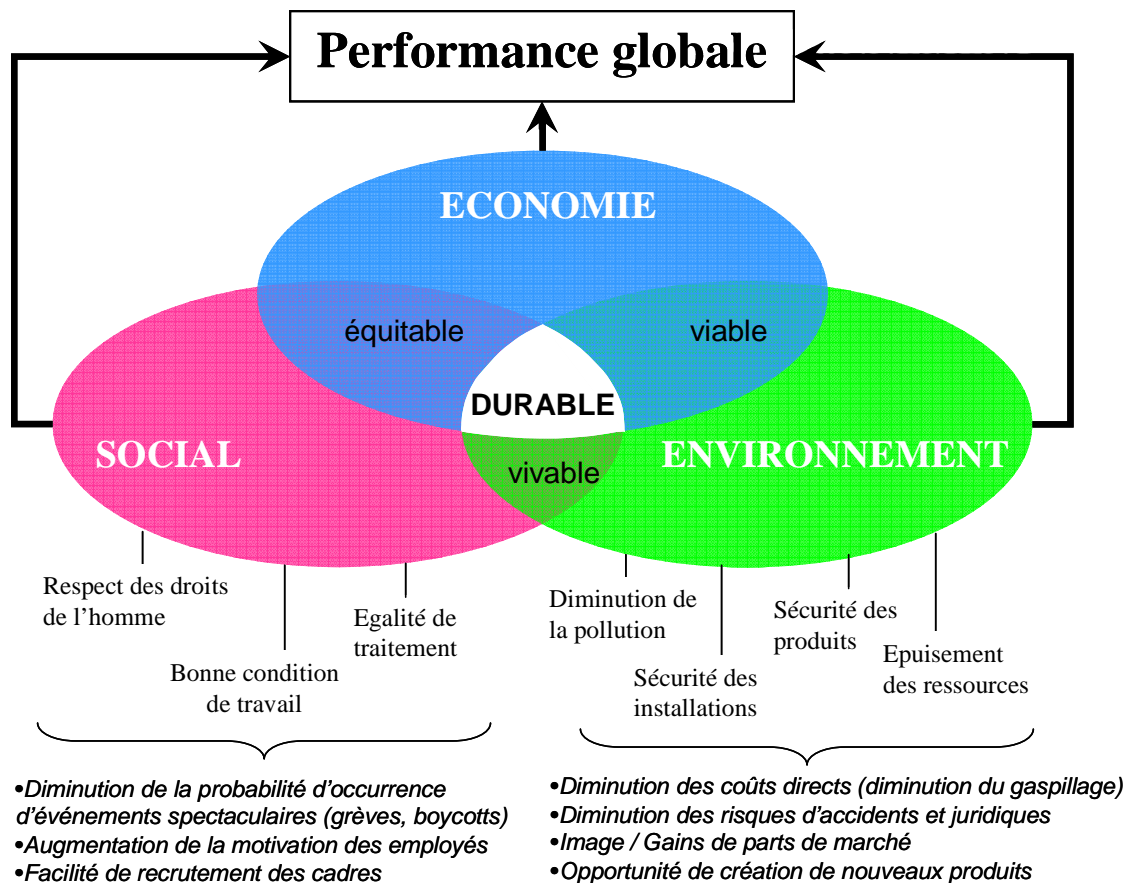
Performance globale

ECONOMIE

équitable

viable

DURABLE

SOCIAL

vivable

ENVIRONNEMENT

Respect des droits de l'homme

Bonne condition de travail

Egalité de traitement

Diminution de la pollution

Sécurité des installations

Sécurité des produits

Epuisement des ressources

•Diminution de la probabilité d'occurrence d'événements spectaculaires (grèves, boycotts)
•Augmentation de la motivation des employés
•Facilité de recrutement des cadres

•Diminution des coûts directs (diminution du gaspillage)
•Diminution des risques d'accidents et juridiques
•Image / Gains de parts de marché
•Opportunité de création de nouveaux produits